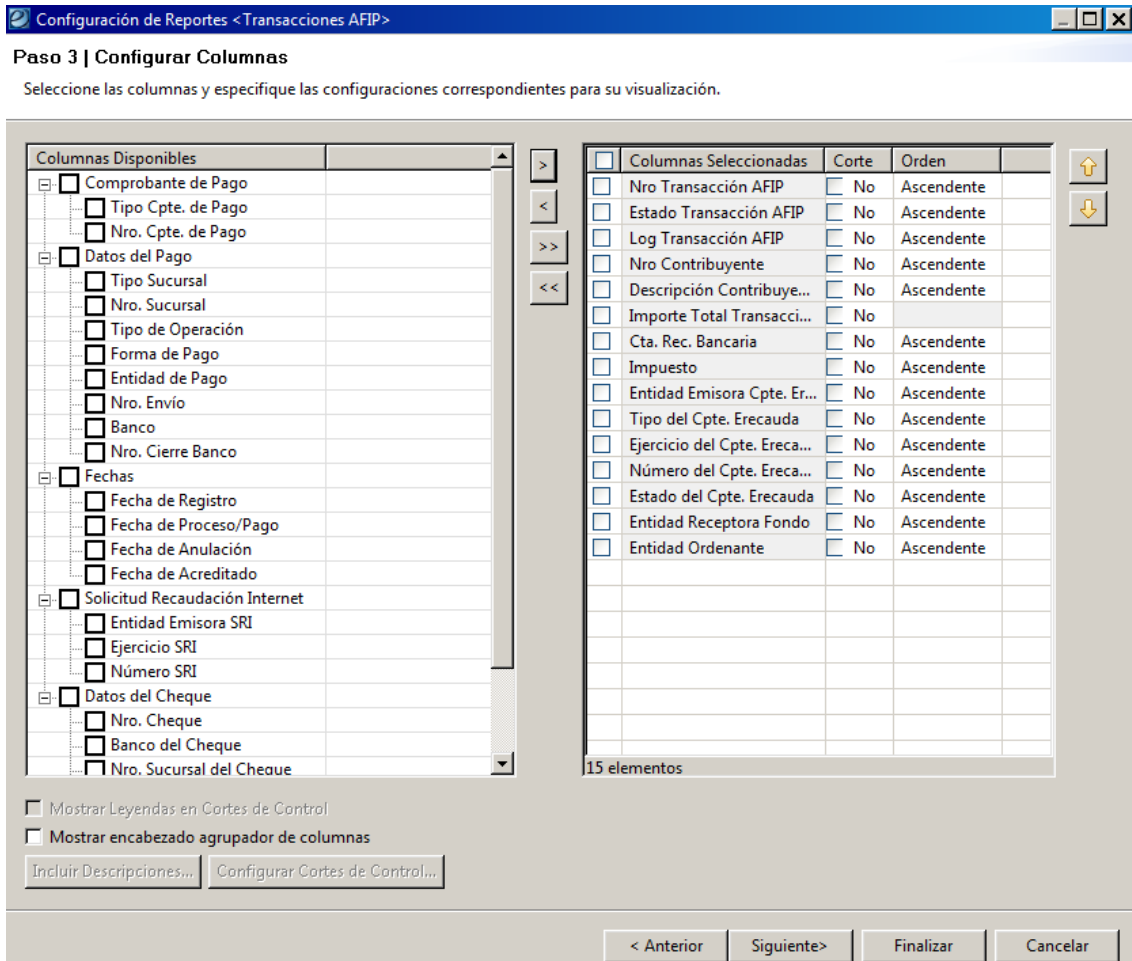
Configuración de Reportes <Transacciones AFIP>

Paso 3 | Configurar Columnas

Seleccione las columnas y especifique las configuraciones correspondientes para su visualización.

Columnas Disponibles
Comprobante de Pago
Tipo Cpte. de Pago
Nro. Cpte. de Pago
Datos del Pago
Tipo Sucursal
Nro. Sucursal
Tipo de Operación
Forma de Pago
Entidad de Pago
Nro. Envío
Banco
Nro. Cierre Banco
Fechas
Fecha de Registro
Fecha de Proceso/Pago
Fecha de Anulación
Fecha de Acreditado
Solicitud Recaudación Internet
Entidad Emisora SRI
Ejercicio SRI
Número SRI
Datos del Cheque
Nro. Cheque
Banco del Cheque
Nro. Sucursal del Cheque

>
<
>>
<<

| | Columnas Seleccionadas | Corte | Orden |
|---|---|---|---|
| | Nro Transacción AFIP | No | Ascendente |
| | Estado Transacción AFIP | No | Ascendente |
| | Log Transacción AFIP | No | Ascendente |
| | Nro Contribuyente | No | Ascendente |
| | Descripción Contribuye... | No | Ascendente |
| | Importe Total Transacci... | No | |
| | Cta. Rec. Bancaria | No | Ascendente |
| | Impuesto | No | Ascendente |
| | Entidad Emisora Cpte. Er... | No | Ascendente |
| | Tipo del Cpte. Erecauda | No | Ascendente |
| | Ejercicio del Cpte. Ereca... | No | Ascendente |
| | Número del Cpte. Ereca... | No | Ascendente |
| | Estado del Cpte. Erecauda | No | Ascendente |
| | Entidad Receptora Fondo | No | Ascendente |
| | Entidad Ordenante | No | Ascendente |

15 elementos

Mostrar Leyendas en Cortes de Control
Mostrar encabezado agrupador de columnas
Incluir Descripciones...
Configurar Cortes de Control...

< Anterior
Siguiente>
Finalizar
Cancelar